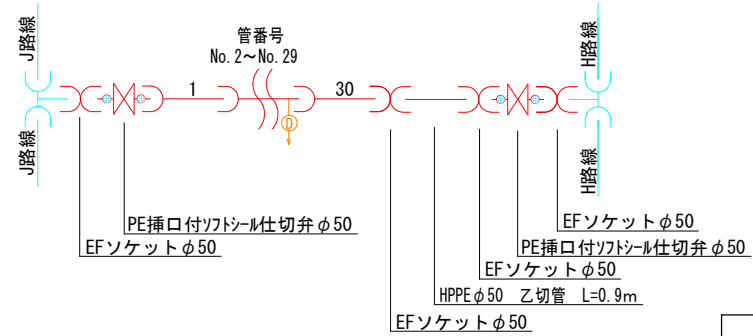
J路線

J路線

管番号
No. 2～No. 29

1

30

D

H路線

H路線

PE挿口付ソフトシール仕切弁 $\phi$50

EFソケット $\phi$50

EFソケット $\phi$50

PE挿口付ソフトシール仕切弁 $\phi$50

EFソケット $\phi$50

HPPE $\phi$50　乙切管　L=0.9m

EFソケット $\phi$50